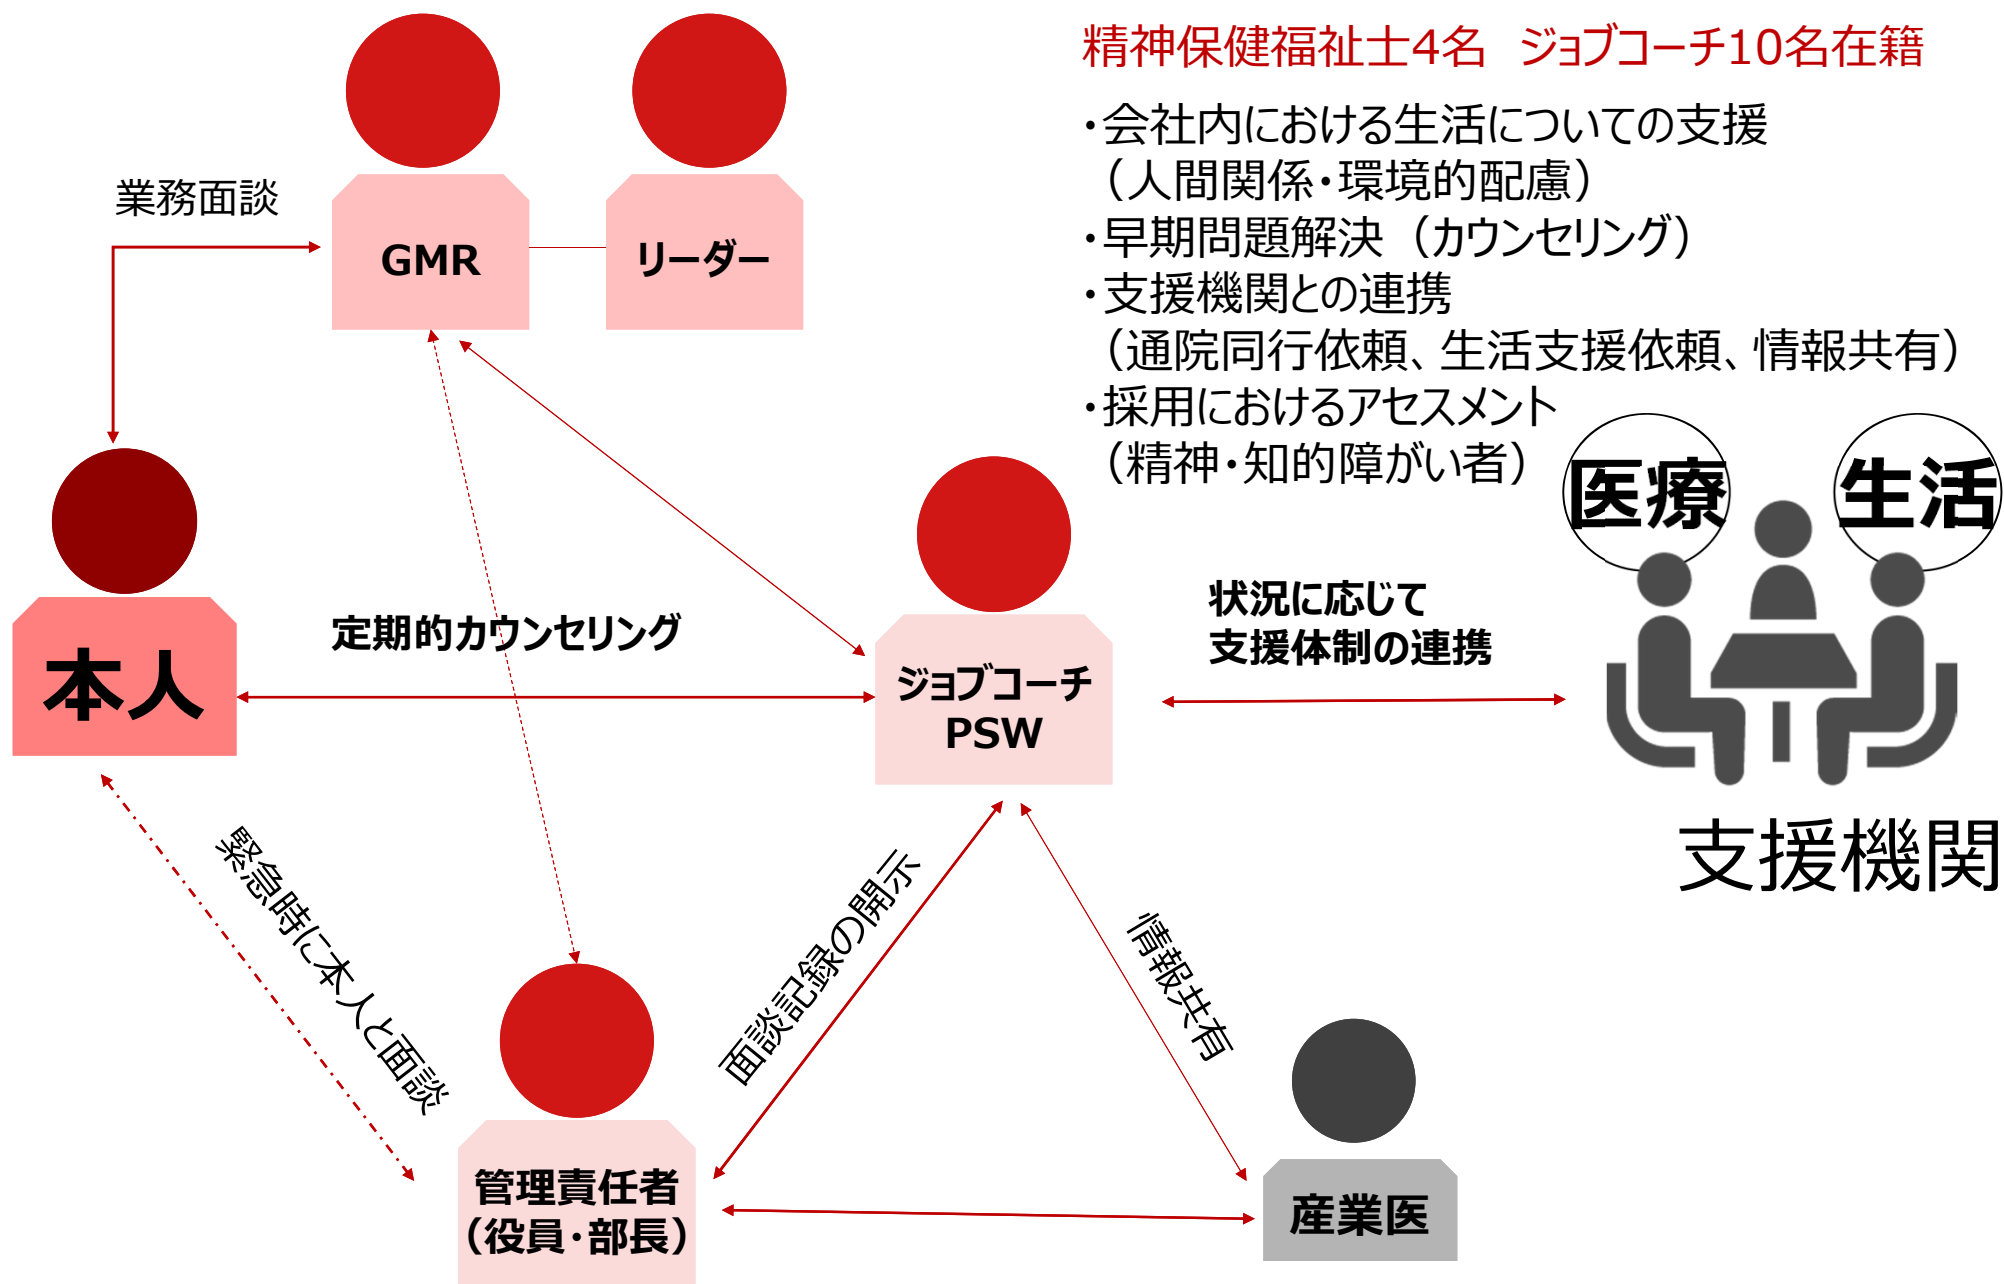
精神保健福祉士4名　ジョブコーチ10名在籍

・会社内における生活についての支援
（人間関係・環境的配慮）
・早期問題解決（カウンセリング）
・支援機関との連携
（通院同行依頼、生活支援依頼、情報共有）
・採用におけるアセスメント
（精神・知的障がい者）

業務面談

GMR

リーダー

本人

定期的カウンセリング

ジョブコーチ
PSW

状況に応じて
支援体制の連携

医療

生活

支援機関

緊急時に本人と面談

面談記録の開示

情報共有

管理責任者
（役員・部長）

産業医